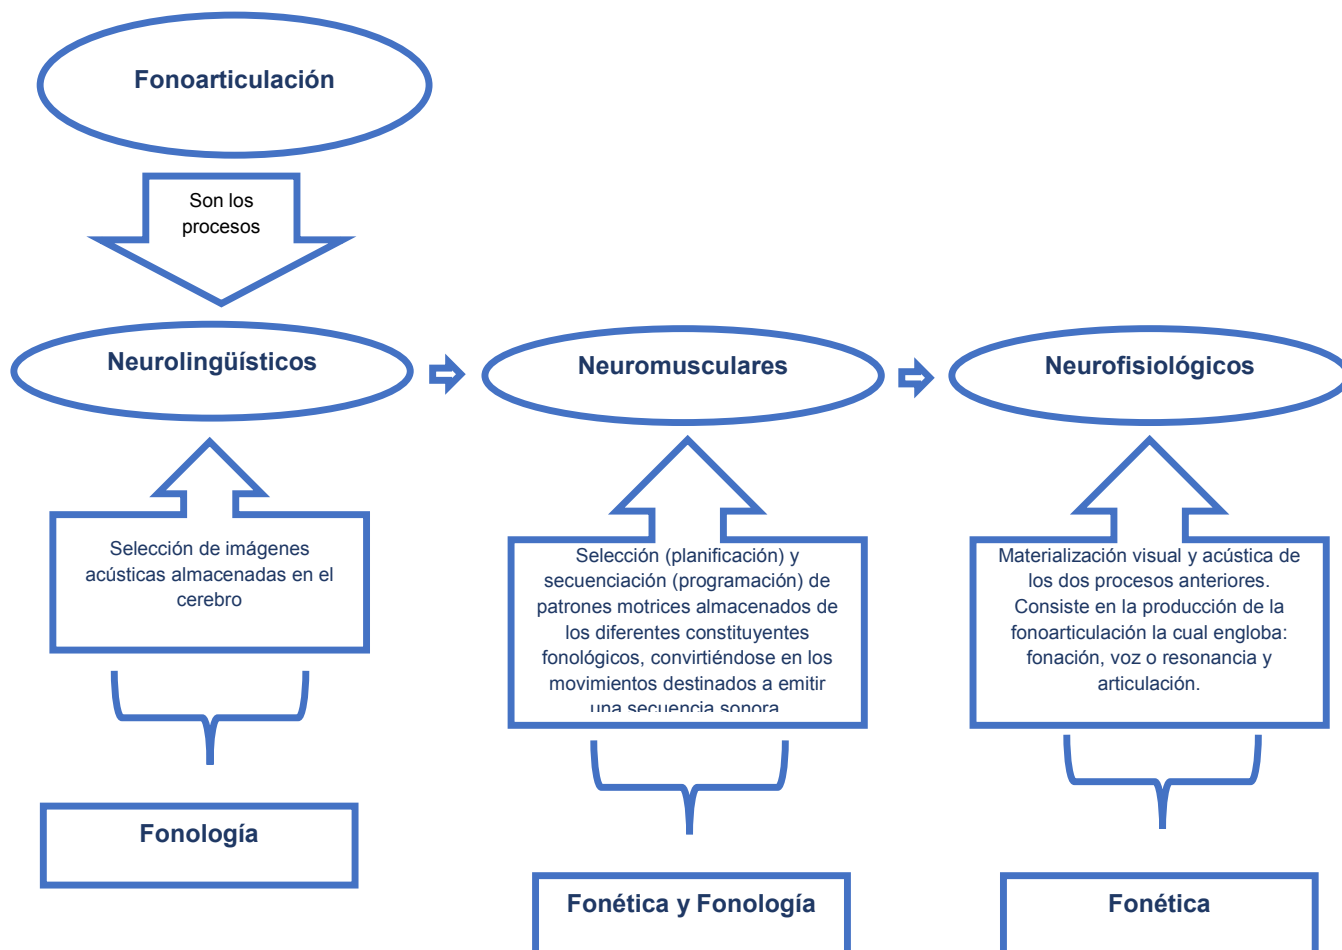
Fonoarticulación

Son los procesos

Neurolingüísticos

Neuromusculares

Neurofisiológicos

Selección de imágenes acústicas almacenadas en el cerebro

Selección (planificación) y secuenciación (programación) de patrones motrices almacenados de los diferentes constituyentes fonológicos, convirtiéndose en los movimientos destinados a emitir una secuencia sonora

Materialización visual y acústica de los dos procesos anteriores. Consiste en la producción de la fonoarticulación la cual engloba: fonación, voz o resonancia y articulación.

Fonología

Fonética y Fonología

Fonética